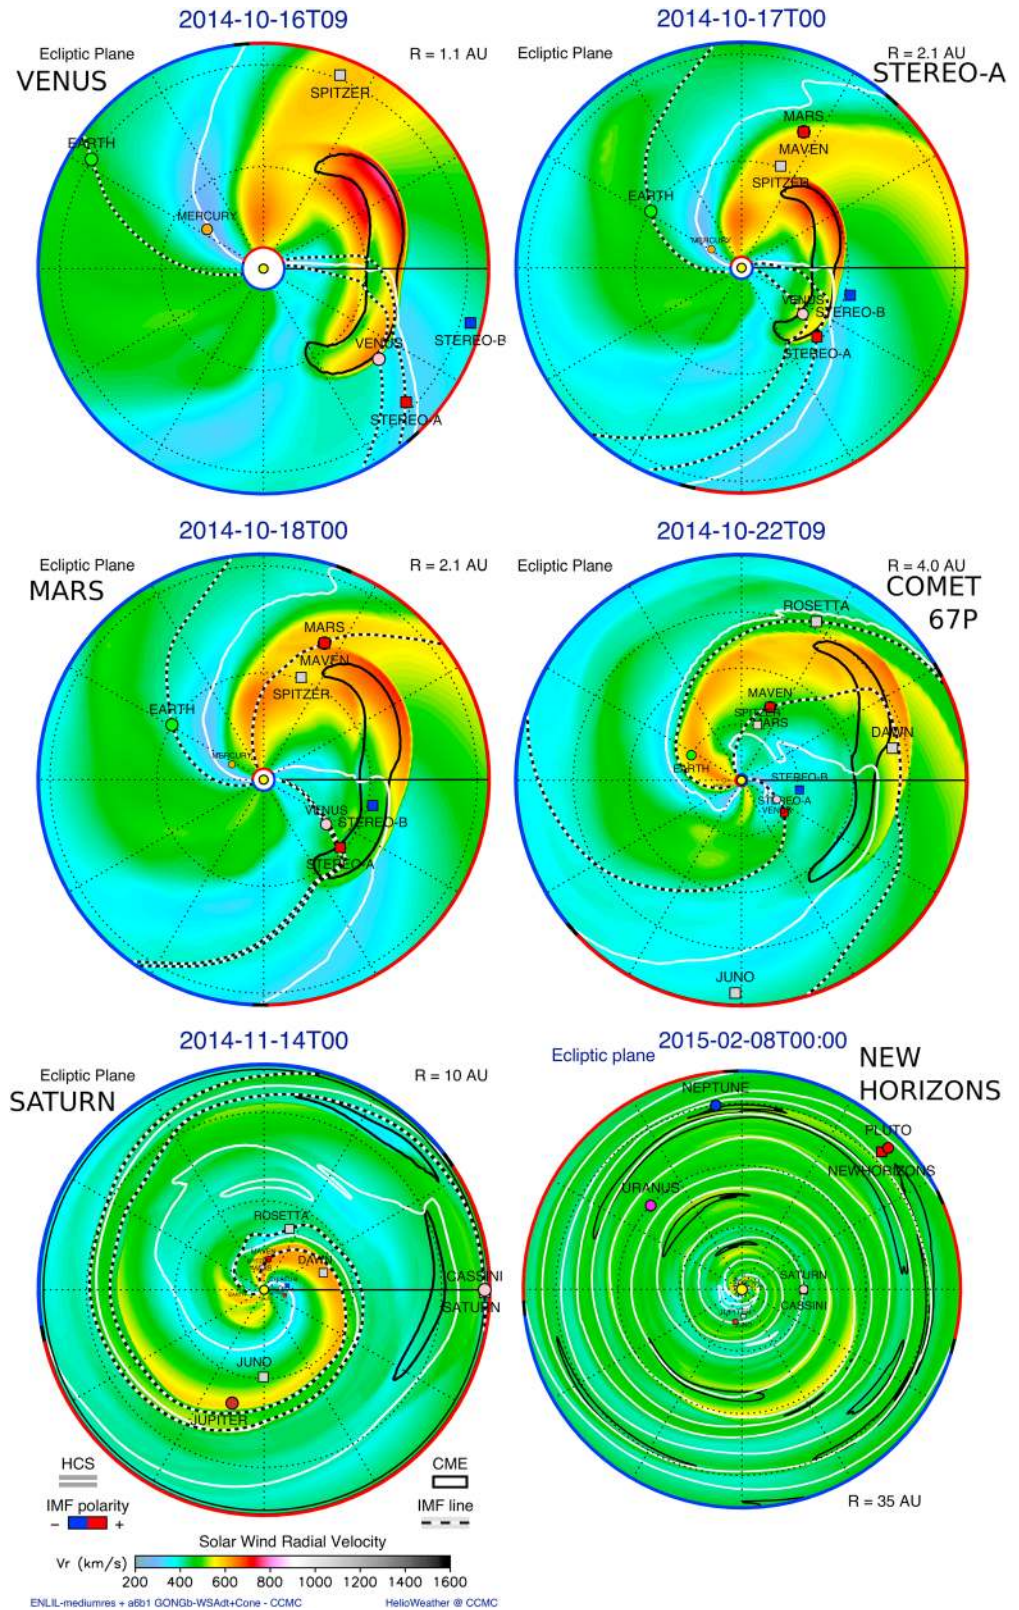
2014-10-16T09
Ecliptic Plane
R = 1.1 AU
VENUS
SPITZER
EARTH
MERCURY
STEREO-B
VENUS
STEREO-A

2014-10-17T00
Ecliptic Plane
R = 2.1 AU
STEREO-A
MARS
MAVEN
SPITZER
EARTH
MERCURY
VENUS
STEREO-B
STEREO-A

2014-10-18T00
Ecliptic Plane
R = 2.1 AU
MARS
MARS
MAVEN
SPITZER
EARTH
MERCURY
VENUS
STEREO-B
STEREO-A

2014-10-22T09
Ecliptic Plane
R = 4.0 AU
COMET 67P
ROSETTA
MAVEN
SPITZER
MARS
DAWN
EARTH
STEREO-B
STEREO-A
VENUS
JUNO

2014-11-14T00
Ecliptic Plane
R = 10 AU
SATURN
ROSETTA
DAWN
CASSINI
SATURN
JUNO
JUPITER

2015-02-08T00:00
Ecliptic plane
NEW HORIZONS
NEPTUNE
PLUTO
NEWHORIZONS
URANUS
SATURN
CASSINI
JUPITER
R = 35 AU

HCS
CME
IMF polarity
– +
IMF line
Solar Wind Radial Velocity
Vr (km/s)
200 400 600 800 1000 1200 1400 1600
ENLIL-mediumres + a6b1 GONGb-WSAdt+Cone - CCMC
HelioWeather @ CCMC